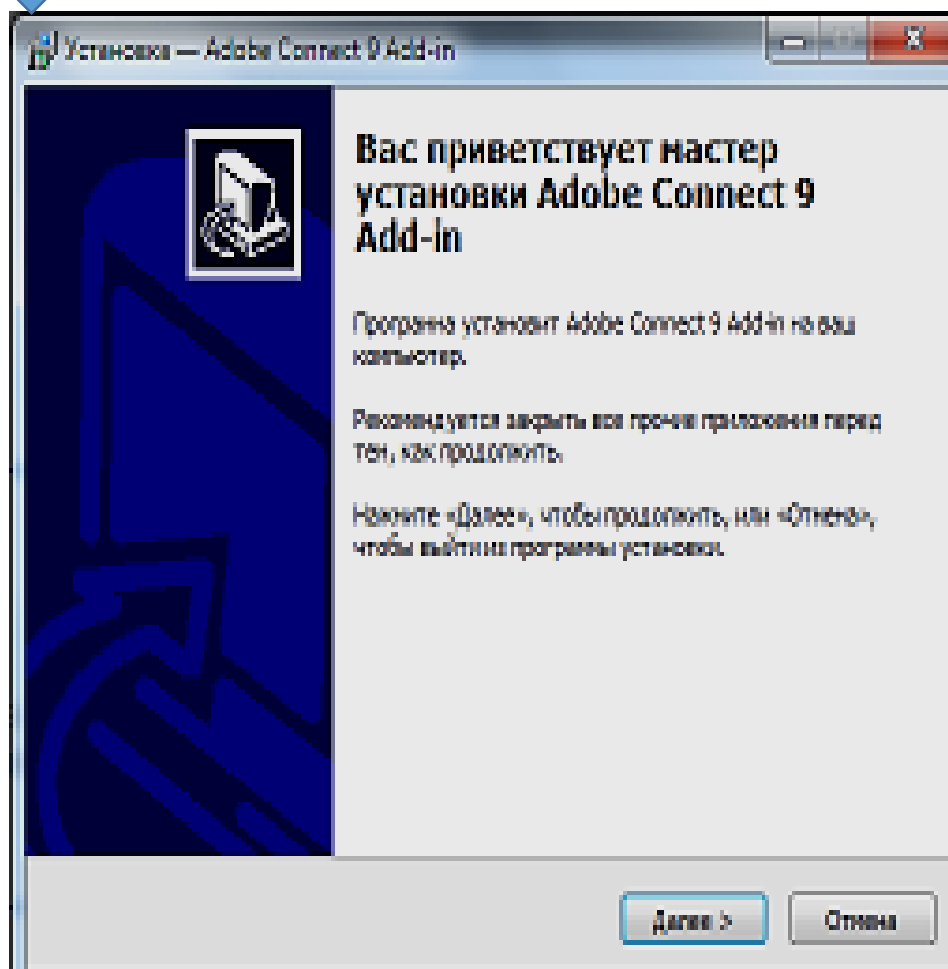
Установка — Adobe Connect 9 Add-in

Вас приветствует мастер установки Adobe Connect 9 Add-in

Программа установит Adobe Connect 9 Add-in на ваш компьютер.

Рекомендуется закрыть все прочие приложения перед тем, как продолжить.

Нажмите «Далее», чтобы продолжить, или «Отмена», чтобы выйти из программы установки.

Далее >

Отмена